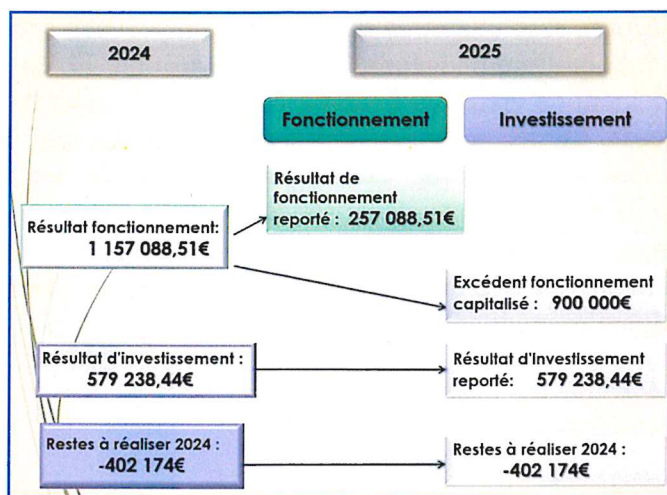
2024

2025

Fonctionnement

Investissement

Résultat fonctionnement: 1 157 088,51€

Résultat de fonctionnement reporté : 257 088,51€

Excédent fonctionnement capitalisé : 900 000€

Résultat d'investissement : 579 238,44€

Résultat d'investissement reporté: 579 238,44€

Restes à réaliser 2024 : -402 174€

Restes à réaliser 2024 : -402 174€